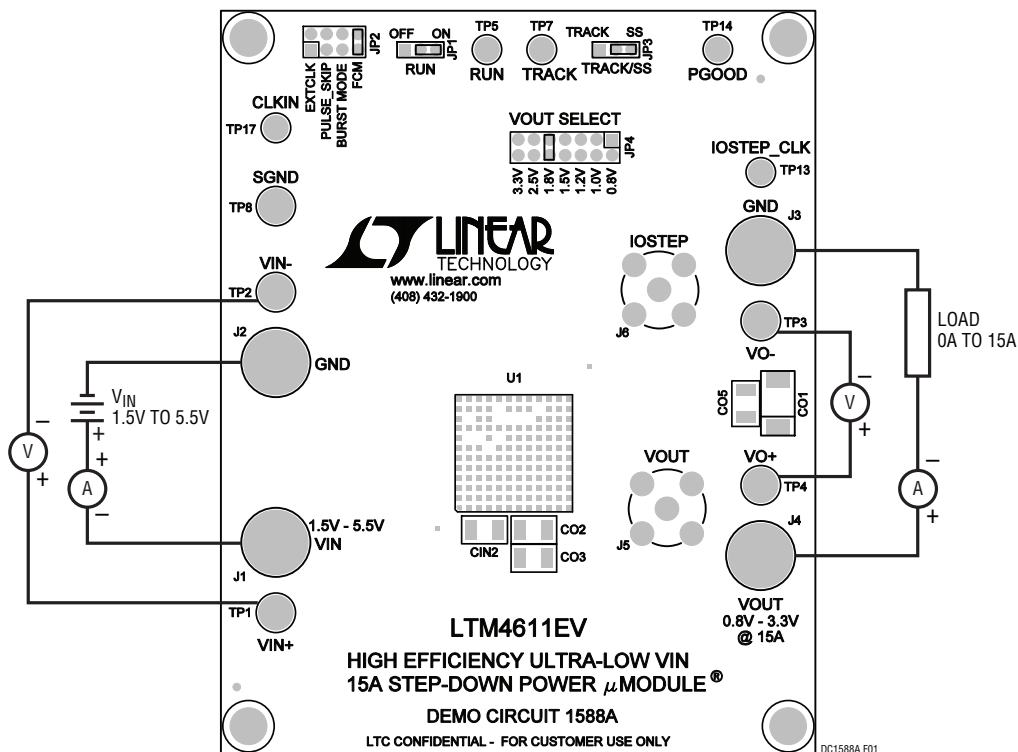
JP2
EXTCLK
PULSE_SKIP
BURST MODE
FCM

OFF ON
JP1
RUN

TP5
RUN

TP7
TRACK

TRACK SS
JP3
TRACK/SS

TP14
PGOOD

CLKIN
TP17

VOUT SELECT
JP4
3.3V 2.5V 1.8V 1.5V 1.2V 1.0V 0.8V

IOSTEP_CLK
TP13

SGND
TP8

GND
J3

LINEAR TECHNOLOGY
www.linear.com
(408) 432-1900

IOSTEP
J6

VIN-
TP2

TP3

LOAD
0A TO 15A

J2
GND

VO-

$V_{IN}$
1.5V TO 5.5V

U1

CO5
CO1

V

–
+

+
+
–

V
A

VOUT
J5

VO+
TP4

A
–
+

1.5V - 5.5V
VIN
J1

CIN2
CO2
CO3

J4

TP1
VIN+

LTM4611EV

VOUT
0.8V - 3.3V
@ 15A

HIGH EFFICIENCY ULTRA-LOW VIN
15A STEP-DOWN POWER $\mu$MODULE ®

DEMO CIRCUIT 1588A

LTC CONFIDENTIAL - FOR CUSTOMER USE ONLY

DC1588A F01